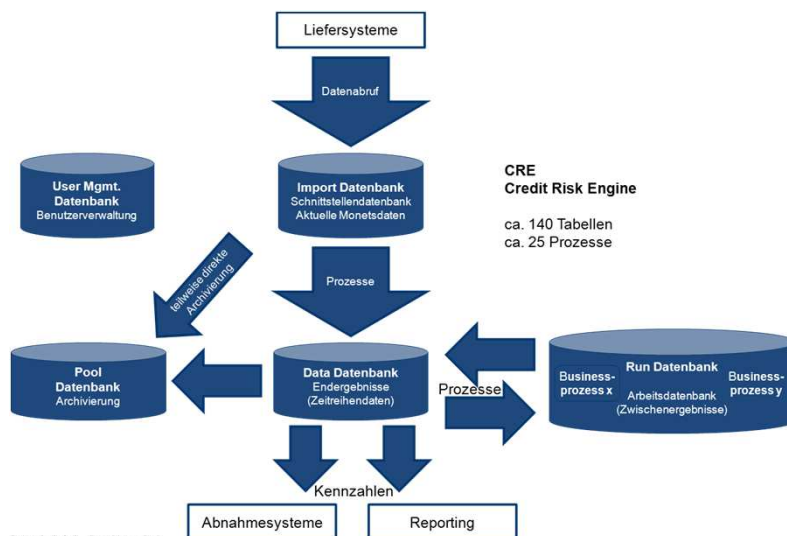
Liefersysteme

Datenabruf

User Mgmt. Datenbank
Benutzerverwaltung

Import Datenbank
Schnittstellendatenbank
Aktuelle Monetsdaten

CRE
Credit Risk Engine

ca. 140 Tabellen
ca. 25 Prozesse

teilweise direkte Archivierung

Prozesse

Pool Datenbank
Archivierung

Data Datenbank
Endergebnisse
(Zeitreihendaten)

Prozesse

Business-prozess x

Run Datenbank
Arbeitsdatenbank
(Zwischenergebnisse)

Business-prozess y

Kennzahlen

Abnahmesysteme

Reporting